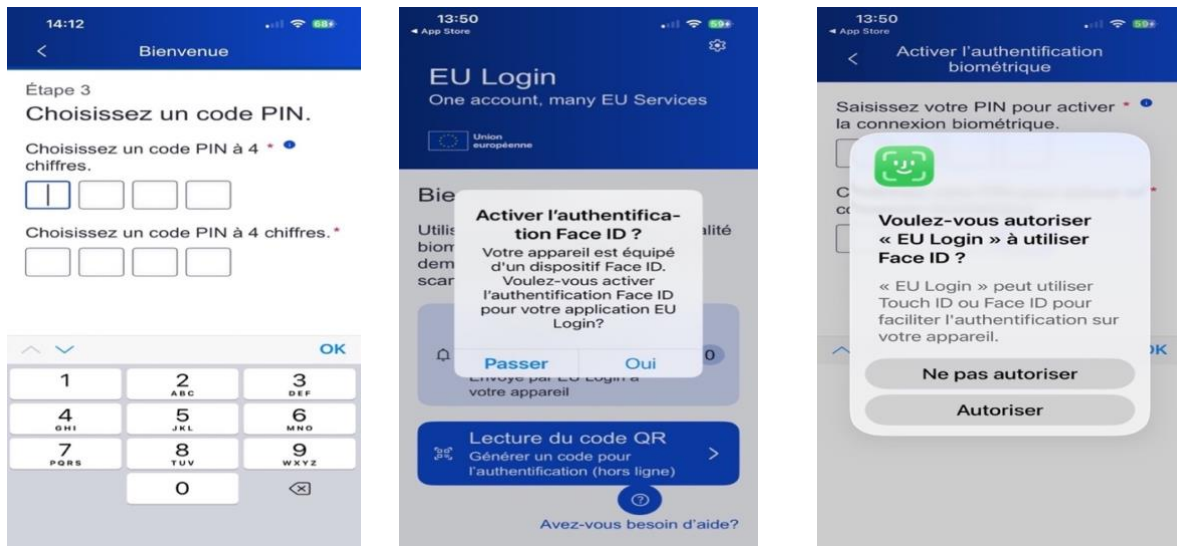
14:12
68

<
Bienvenue

Étape 3
Choisissez un code PIN.

Choisissez un code PIN à 4 * chiffres.

Choisissez un code PIN à 4 chiffres.*

OK

1
2 ABC
3 DEF
4 GHI
5 JKL
6 MNO
7 PQRS
8 TUV
9 WXYZ
0

13:50
◂ App Store
59

EU Login
One account, many EU Services

Union européenne

Bie
Utilis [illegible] alité biom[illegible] dem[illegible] scar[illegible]

Activer l'authentification Face ID ?
Votre appareil est équipé d'un dispositif Face ID. Voulez-vous activer l'authentification Face ID pour votre application EU Login?

Passer
Oui

Envoyé par EU Login à votre appareil

Lecture du code QR
Générer un code pour l'authentification (hors ligne)

Avez-vous besoin d'aide?

13:50
◂ App Store
59

<
Activer l'authentification biométrique

Saisissez votre PIN pour activer * la connexion biométrique.

C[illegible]
cc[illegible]

Voulez-vous autoriser « EU Login » à utiliser Face ID ?
« EU Login » peut utiliser Touch ID ou Face ID pour faciliter l'authentification sur votre appareil.

Ne pas autoriser
Autoriser

OK